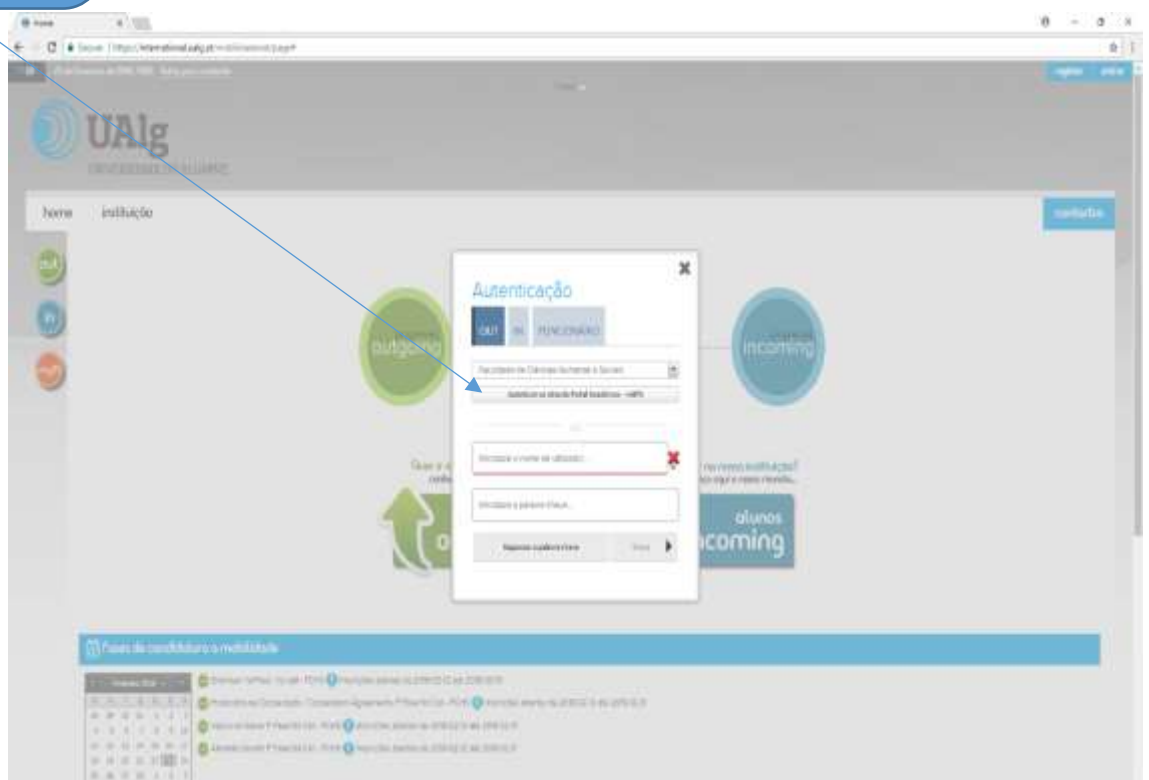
Home

Seguro | https://international.ualg.pt/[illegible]

UAlg

UNIVERSIDADE DO ALGARVE

home instituição

contactos

out

in

outgoing

incoming

Autenticação

OUT IN FUNCIONÁRIO

Faculdade de Ciências Humanas e Sociais

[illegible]

Introduza o nome de utilizador...

Introduza a palavra-chave...

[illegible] Entrar

no nosso instituição?

alunos

incoming

Fases de candidatura a mobilidade

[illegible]